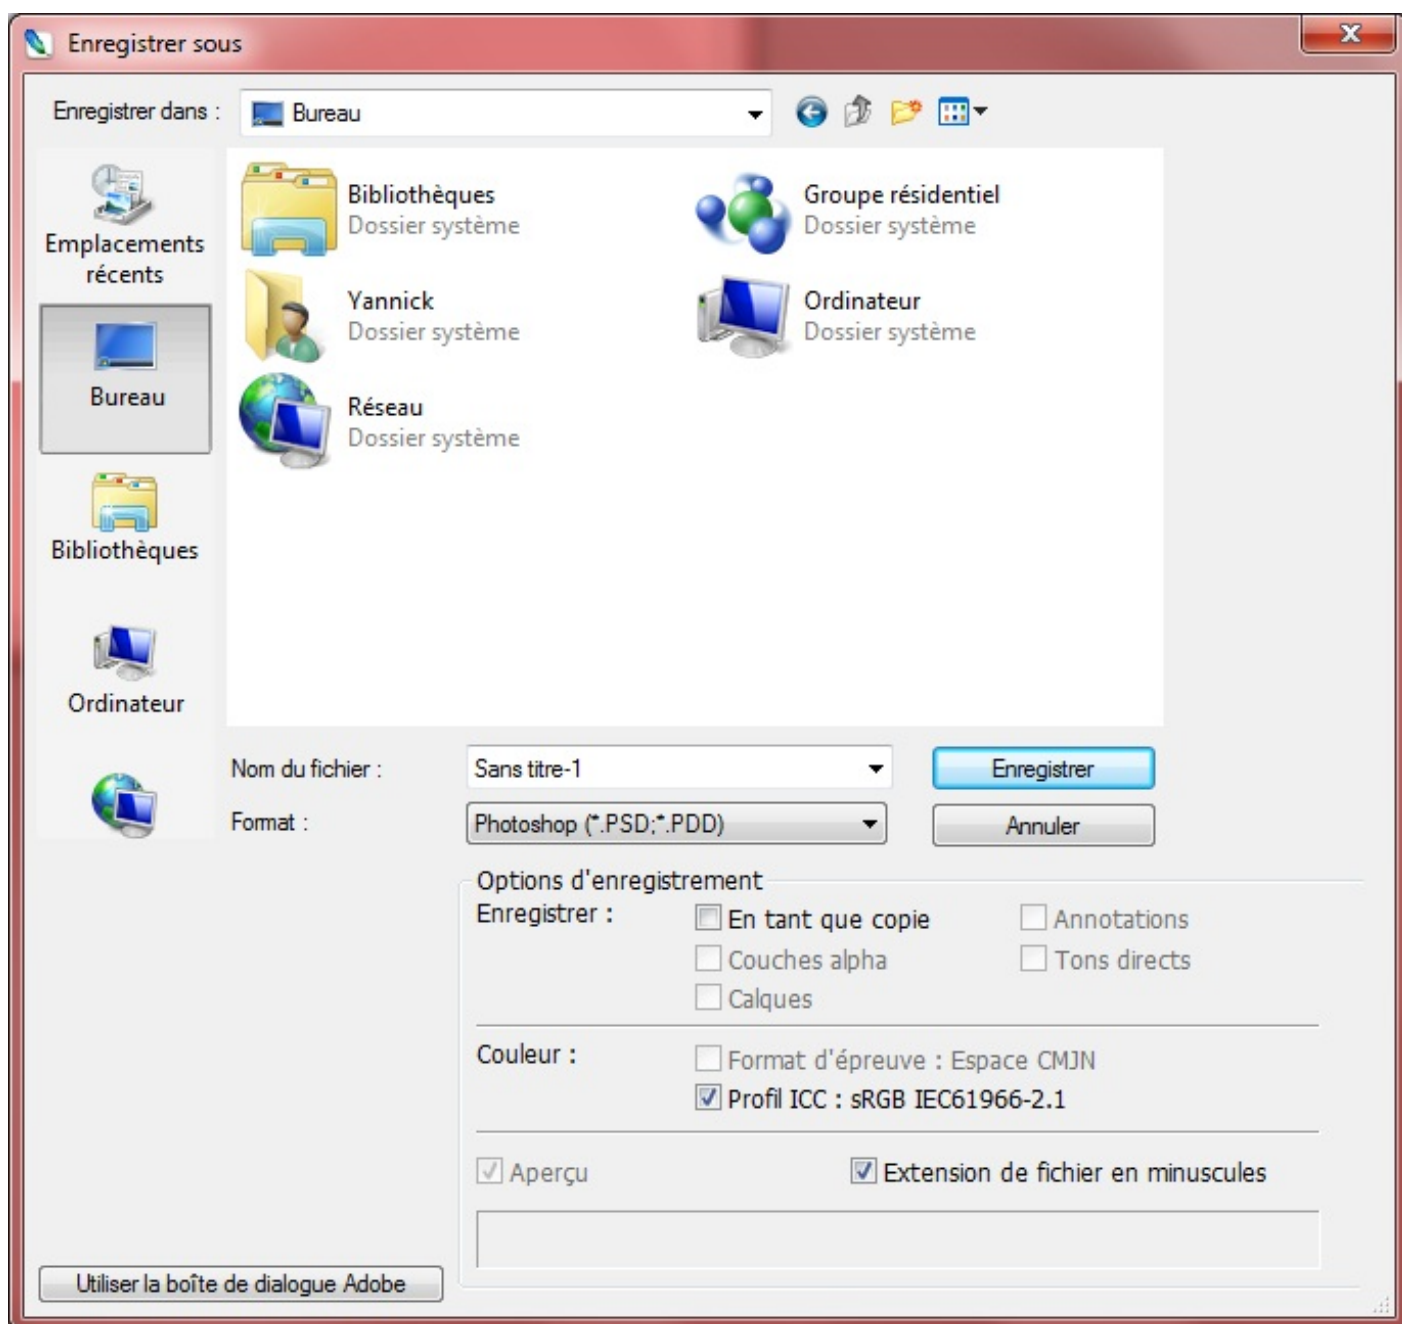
Enregistrer sous

Enregistrer dans : Bureau

Emplacements récents

Bureau

Bibliothèques

Ordinateur

Bibliothèques
Dossier système

Groupe résidentiel
Dossier système

Yannick
Dossier système

Ordinateur
Dossier système

Réseau
Dossier système

Nom du fichier : Sans titre-1

Format : Photoshop (*.PSD;*.PDD)

Enregistrer

Annuler

Options d'enregistrement

Enregistrer : En tant que copie
Couches alpha
Calques
Annotations
Tons directs

Couleur : Format d'épreuve : Espace CMJN
Profil ICC : sRGB IEC61966-2.1

Aperçu

Extension de fichier en minuscules

Utiliser la boîte de dialogue Adobe